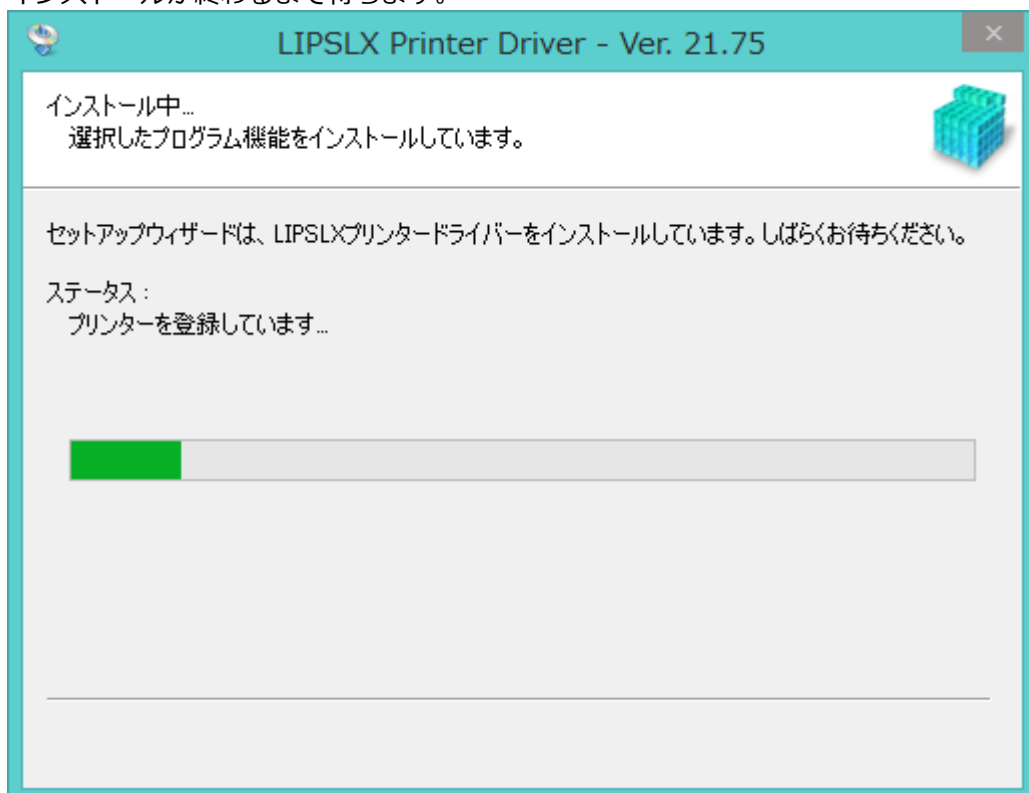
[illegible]

LIPSLX Printer Driver - Ver. 21.75

×

インストール中...
選択したプログラム機能をインストールしています。

セットアップウィザードは、LIPSLXプリンタードライバーをインストールしています。しばらくお待ちください。

ステータス：
プリンターを登録しています...